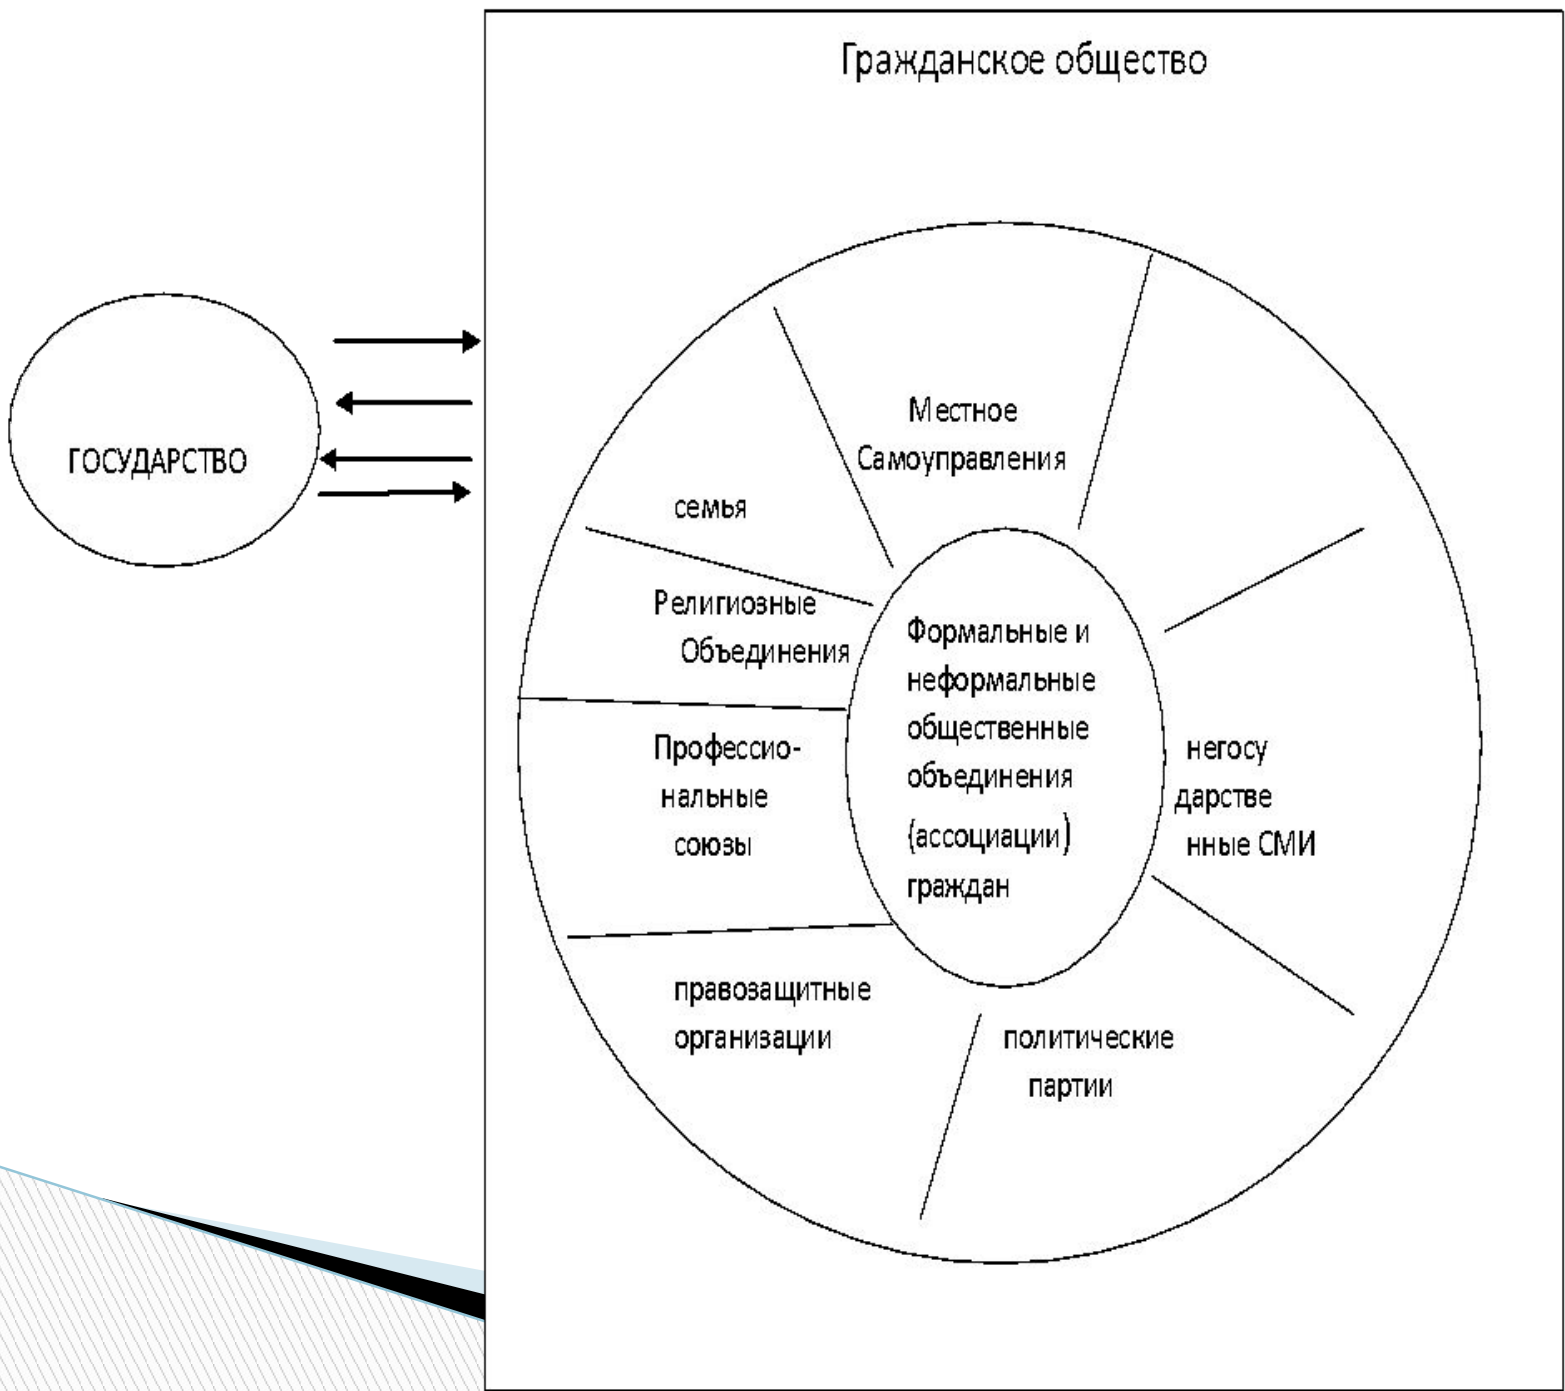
ГОСУДАРСТВО

Гражданское общество

Местное Самоуправления

семья

Религиозные Объединения

Формальные и неформальные общественные объединения (ассоциации) граждан

Профессиональные союзы

негосударственные СМИ

правозащитные организации

политические партии